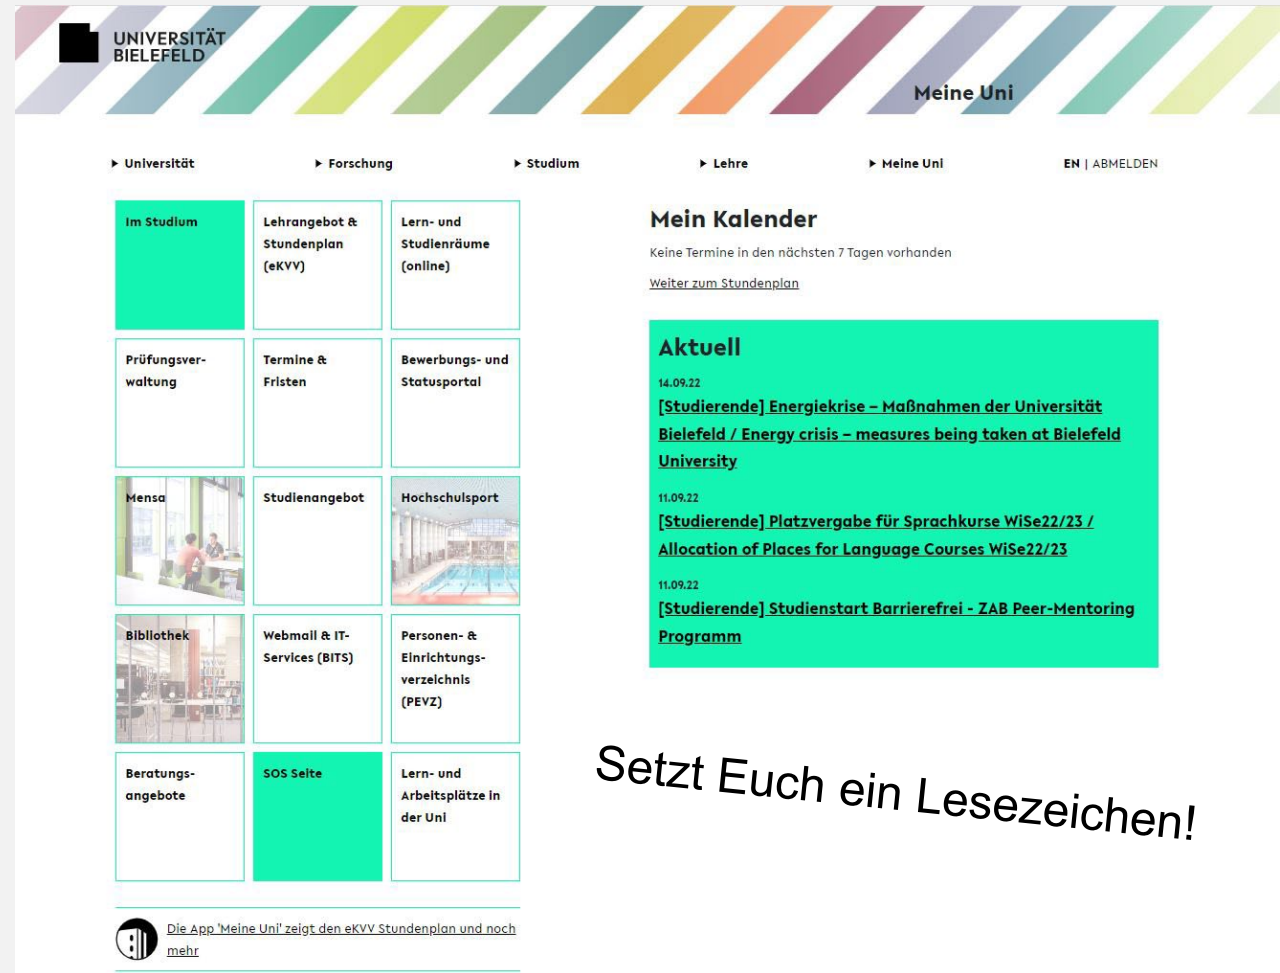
UNIVERSITÄT BIELEFELD

Meine Uni

Universität Forschung Studium Lehre Meine Uni EN | ABMELDEN

Im Studium

Lehrangebot & Stundenplan (eKVV)

Lern- und Studienräume (online)

Prüfungsverwaltung

Termine & Fristen

Bewerbungs- und Statusportal

Mensa

Studienangebot

Hochschulsport

Bibliothek

Webmail & IT-Services (BITS)

Personen- & Einrichtungsverzeichnis (PEVZ)

Beratungsangebote

SOS Seite

Lern- und Arbeitsplätze in der Uni

Die App 'Meine Uni' zeigt den eKVV Stundenplan und noch mehr

Mein Kalender

Keine Termine in den nächsten 7 Tagen vorhanden

Weiter zum Stundenplan

Aktuell

14.09.22
[Studierende] Energiekrise – Maßnahmen der Universität Bielefeld / Energy crisis – measures being taken at Bielefeld University

11.09.22
[Studierende] Platzvergabe für Sprachkurse WiSe22/23 / Allocation of Places for Language Courses WiSe22/23

11.09.22
[Studierende] Studienstart Barrierefrei - ZAB Peer-Mentoring Programm

Setzt Euch ein Lesezeichen!